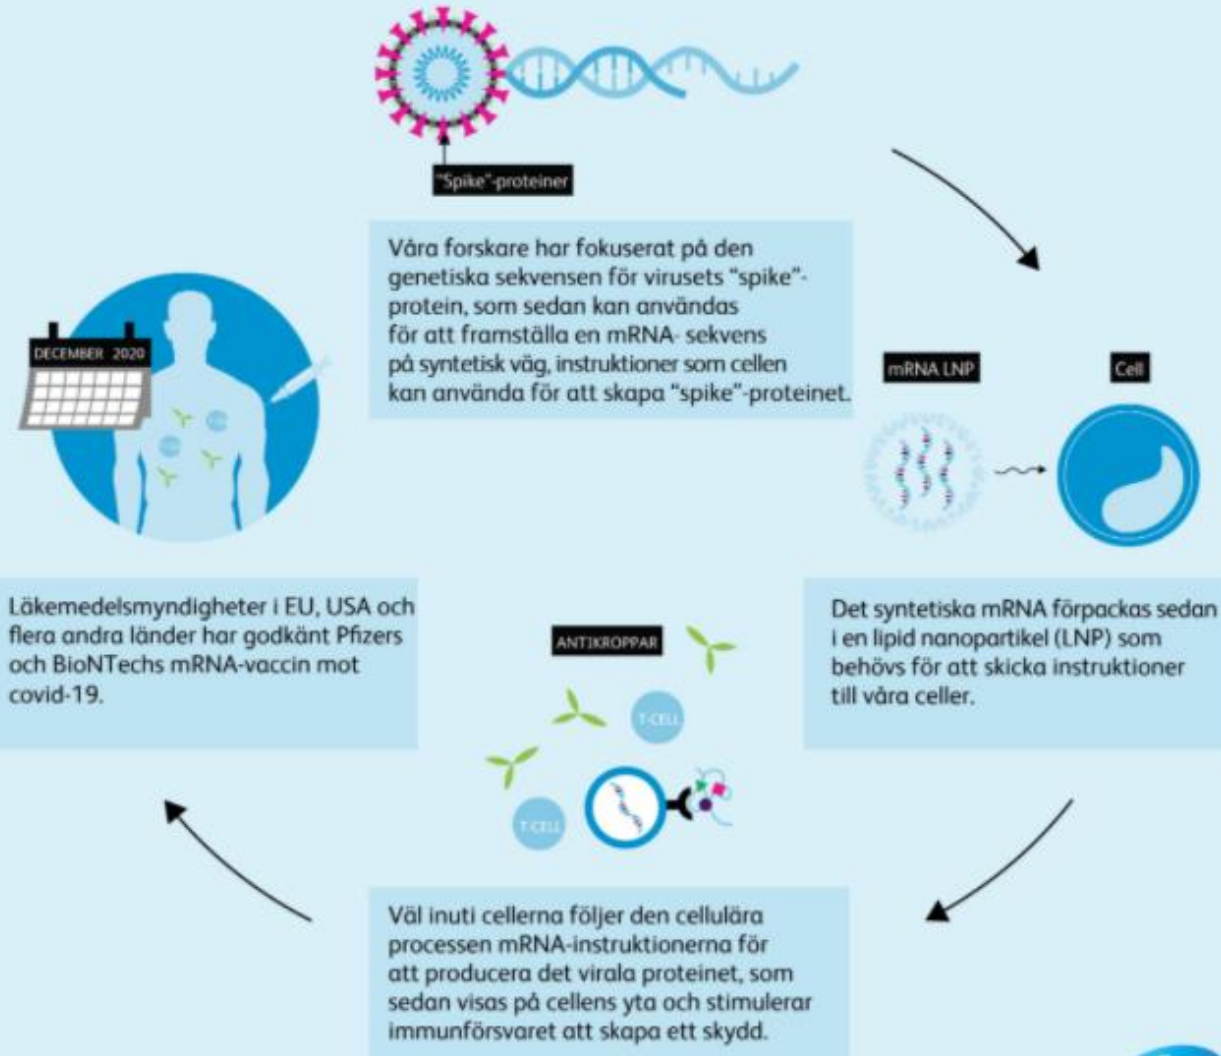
"Spike"-proteiner

Våra forskare har fokuserat på den genetiska sekvensen för virusets "spike"-protein, som sedan kan användas för att framställa en mRNA- sekvens på syntetisk väg, instruktioner som cellen kan använda för att skapa "spike"-proteinet.

mRNA LNP

Cell

Det syntetiska mRNA förpackas sedan i en lipid nanopartikel (LNP) som behövs för att skicka instruktioner till våra celler.

ANTIKROPPAR

T-CELL

T-CELL

Väl inuti cellerna följer den cellulära processen mRNA-instruktionerna för att producera det virala proteinet, som sedan visas på cellens yta och stimulerar immunförsvaret att skapa ett skydd.

Läkemedelsmyndigheter i EU, USA och flera andra länder har godkänt Pfizers och BioNTechs mRNA-vaccin mot covid-19.

DECEMBER 2020